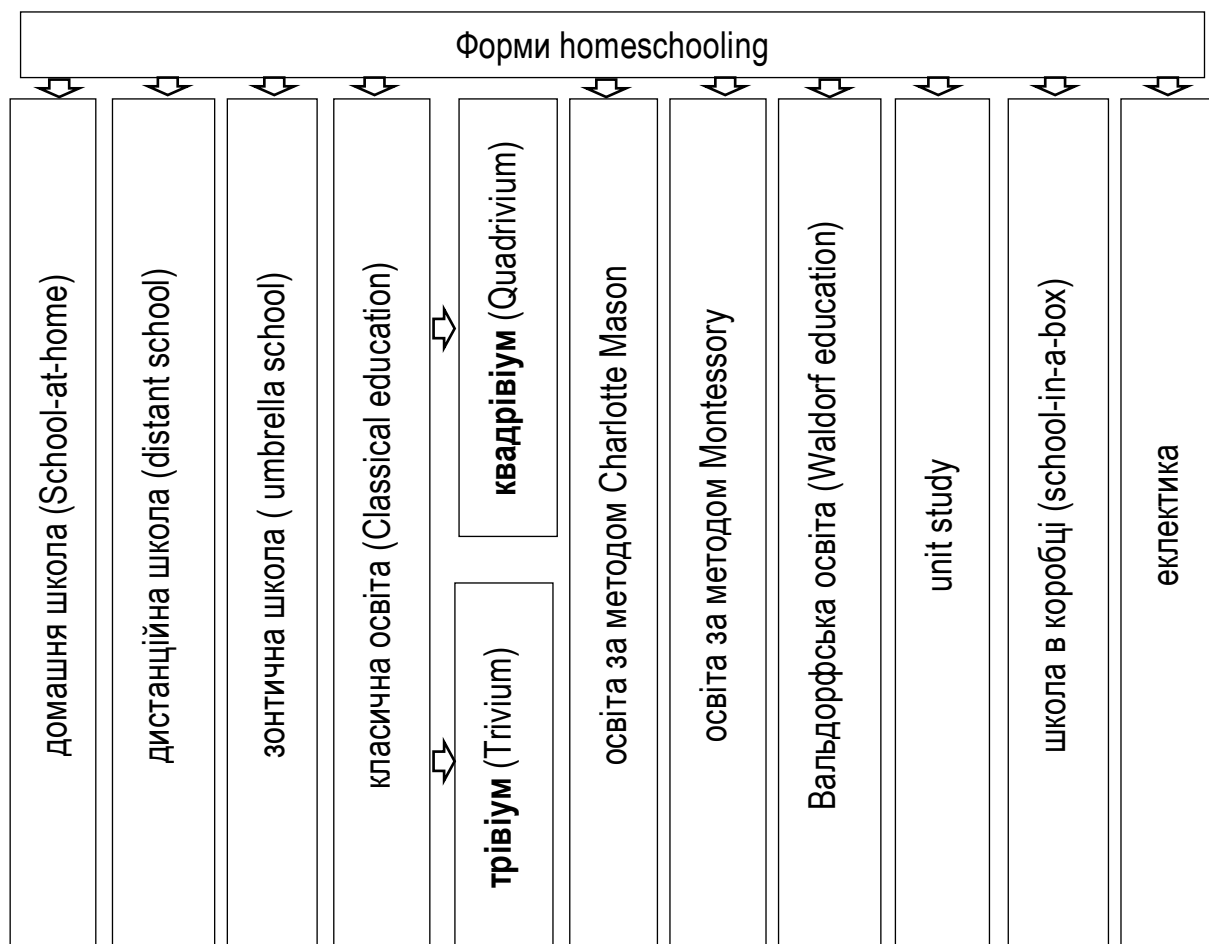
Форми homeschooling

домашня школа (School-at-home)

дистанційна школа (distant school)

зонтична школа ( umbrella school)

класична освіта (Classical education)

**квадрівіум** (Quadrivium)

**трівіум** (Trivium)

освіта за методом Charlotte Mason

освіта за методом Montessory

Вальдорфська освіта (Waldorf education)

unit study

школа в коробці (school-in-a-box)

еклектика